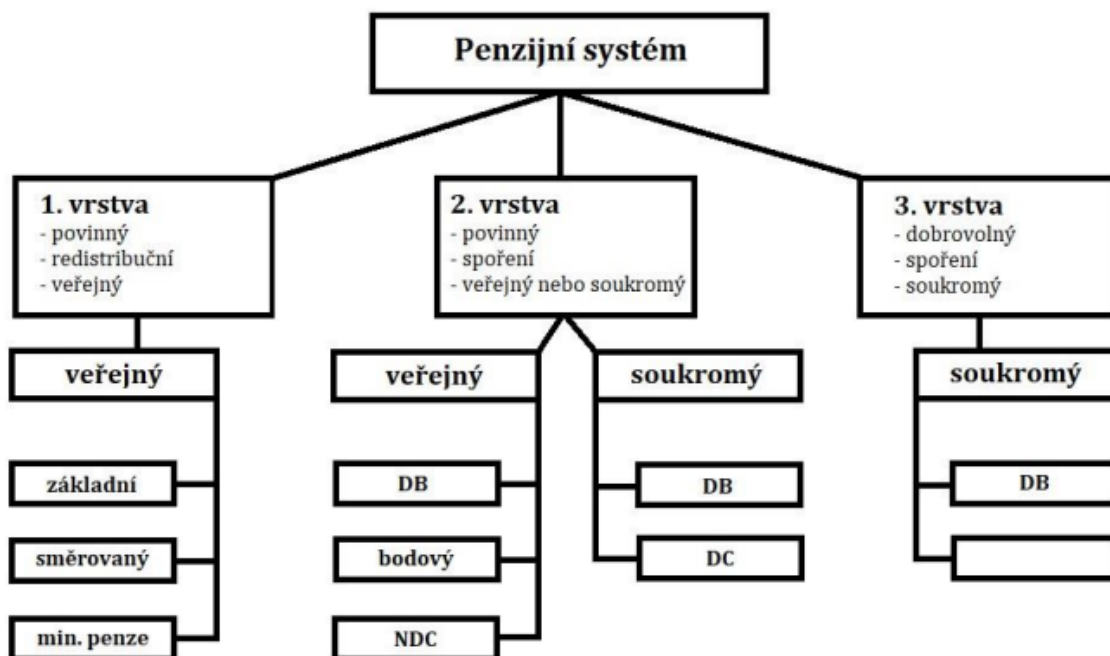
Penzijní systém

1. vrstva
- povinný
- redistribuční
- veřejný

veřejný

základní

směrovaný

min. penze

2. vrstva
- povinný
- spoření
- veřejný nebo soukromý

veřejný

DB

bodový

NDC

soukromý

DB

DC

3. vrstva
- dobrovolný
- spoření
- soukromý

soukromý

DB